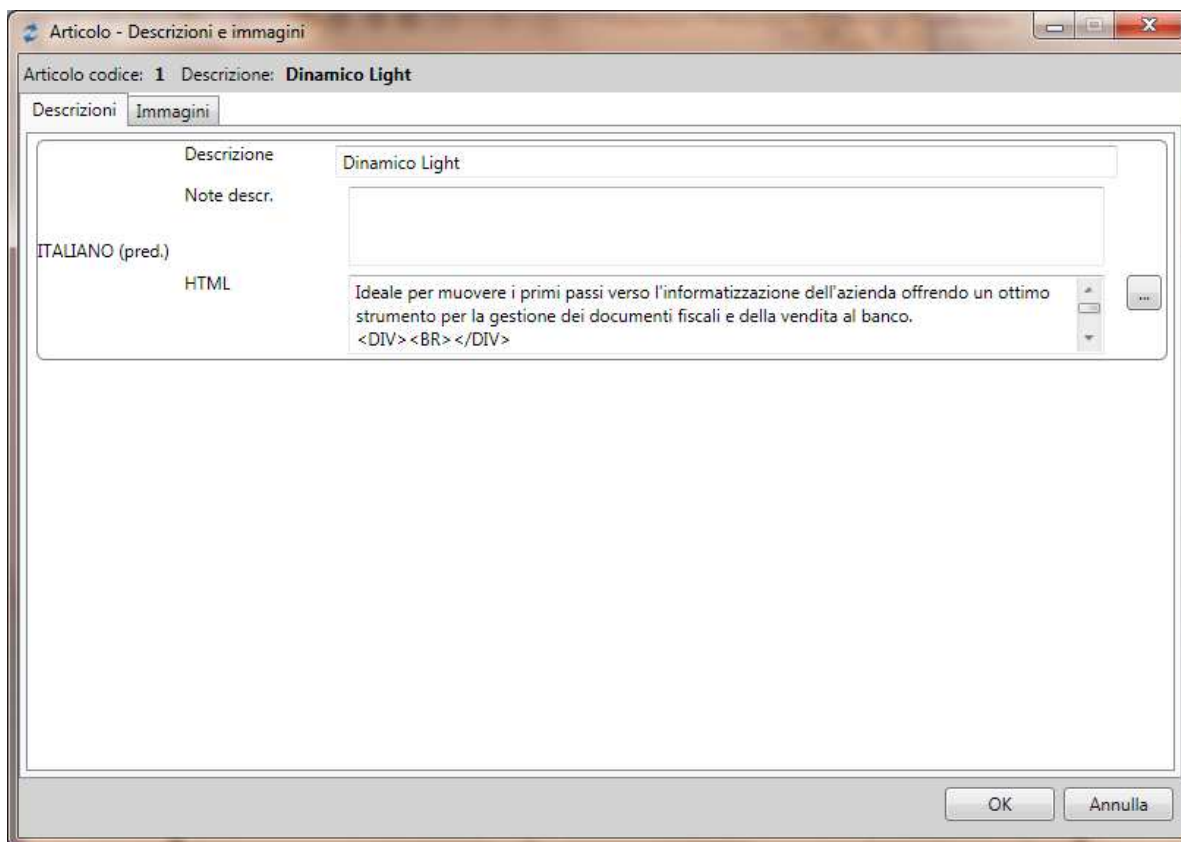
Articolo - Descrizioni e immagini

Articolo codice: 1 Descrizione: Dinamico Light

Descrizioni Immagini

Descrizione Dinamico Light

Note descr.

ITALIANO (pred.)

HTML Ideale per muovere i primi passi verso l'informatizzazione dell'azienda offrendo un ottimo strumento per la gestione dei documenti fiscali e della vendita al banco. <DIV><BR></DIV>

...

OK Annulla